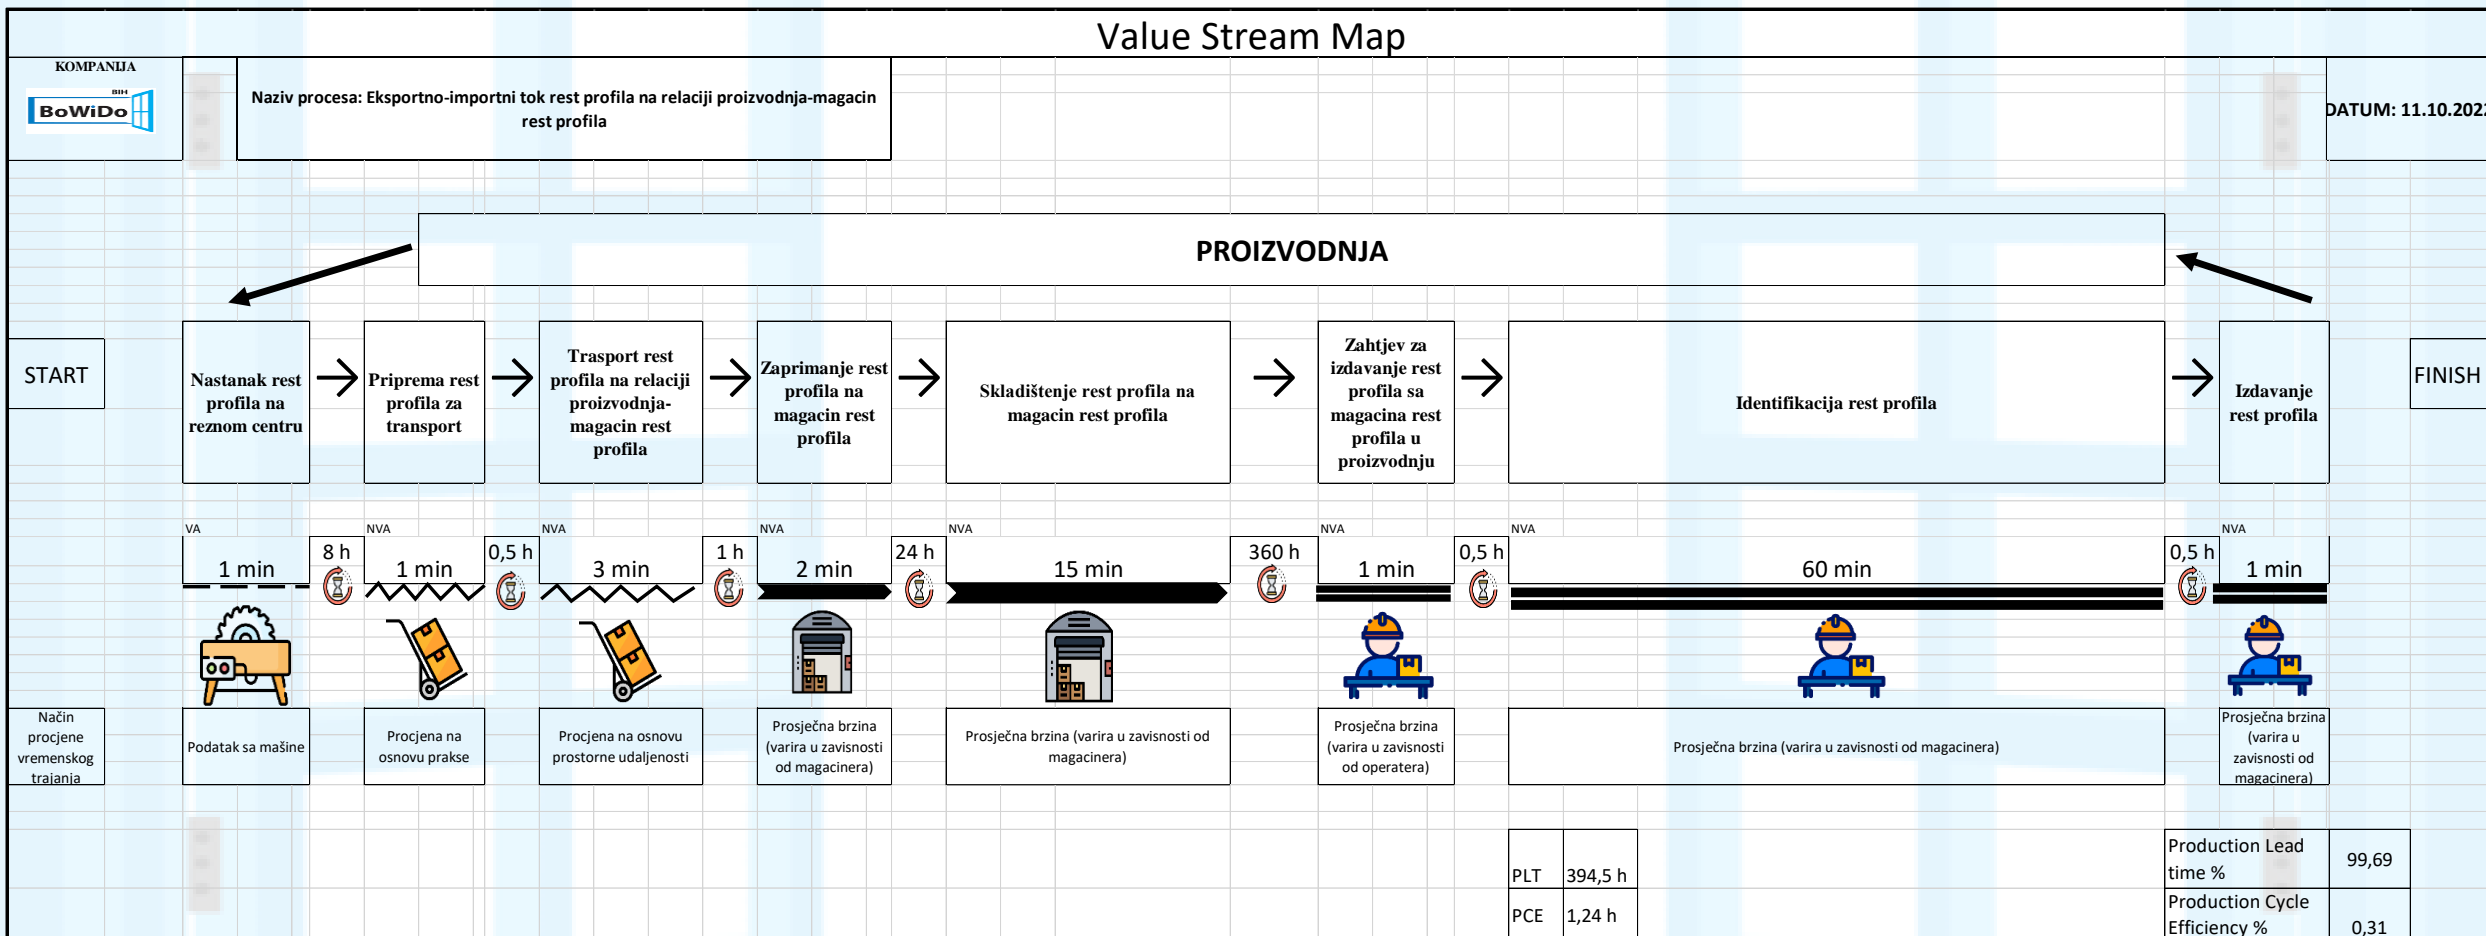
Value Stream Map

KOMPANIJA
BIH
BoWiDo

Naziv procesa: Eksportno-importni tok rest profila na relaciji proizvodnja-magacin rest profila

DATUM: 11.10.202

PROIZVODNJA

START

Nastanak rest profila na reznom centru

Priprema rest profila za transport

Trasport rest profila na relaciji proizvodnja-magacin rest profila

Zaprimanje rest profila na magacin rest profila

Skladištenje rest profila na magacin rest profila

Zahtjev za izdavanje rest profila sa magacina rest profila u proizvodnju

Identifikacija rest profila

Izdavanje rest profila

FINISH

VA
1 min
8 h
NVA
1 min
0,5 h
NVA
3 min
1 h
NVA
2 min
24 h
NVA
15 min
360 h
NVA
1 min
0,5 h
NVA
60 min
0,5 h
NVA
1 min

Način procjene vremenskog trajanja

Podatak sa mašine

Procjena na osnovu prakse

Procjena na osnovu prostorne udaljenosti

Prosječna brzina (varira u zavisnosti od magacinera)

Prosječna brzina (varira u zavisnosti od magacinera)

Prosječna brzina (varira u zavisnosti od operatera)

Prosječna brzina (varira u zavisnosti od magacinera)

Prosječna brzina (varira u zavisnosti od magacinera)

| PLT | 394,5 h |
|---|---|
| PCE | 1,24 h |

| Production Lead time % | 99,69 |
|---|---|
| Production Cycle Efficiency % | 0,31 |